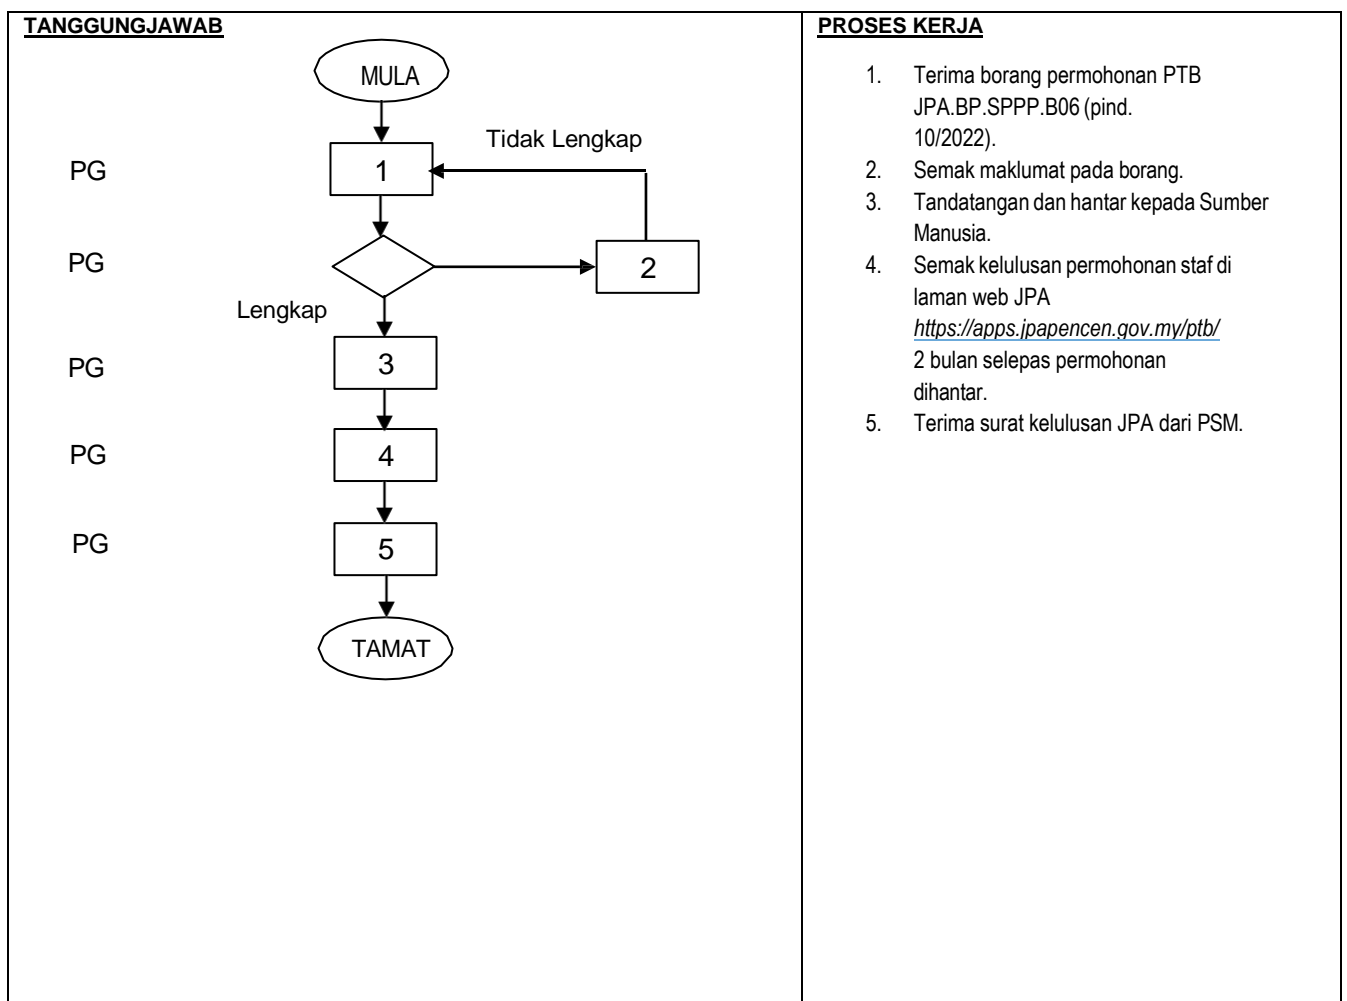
| TANGGUNGJAWAB | PROSES KERJA |
|---|---|
| MULA<br>PG 1 Tidak Lengkap<br>PG 2<br>Lengkap<br>PG 3<br>PG 4<br>PG 5<br>TAMAT | 1. Terima borang permohonan PTB JPA.BP.SPPP.B06 (pind. 10/2022).<br>2. Semak maklumat pada borang.<br>3. Tandatangan dan hantar kepada Sumber Manusia.<br>4. Semak kelulusan permohonan staf di laman web JPA *https://apps.jpapencen.gov.my/ptb/* 2 bulan selepas permohonan dihantar.<br>5. Terima surat kelulusan JPA dari PSM. |